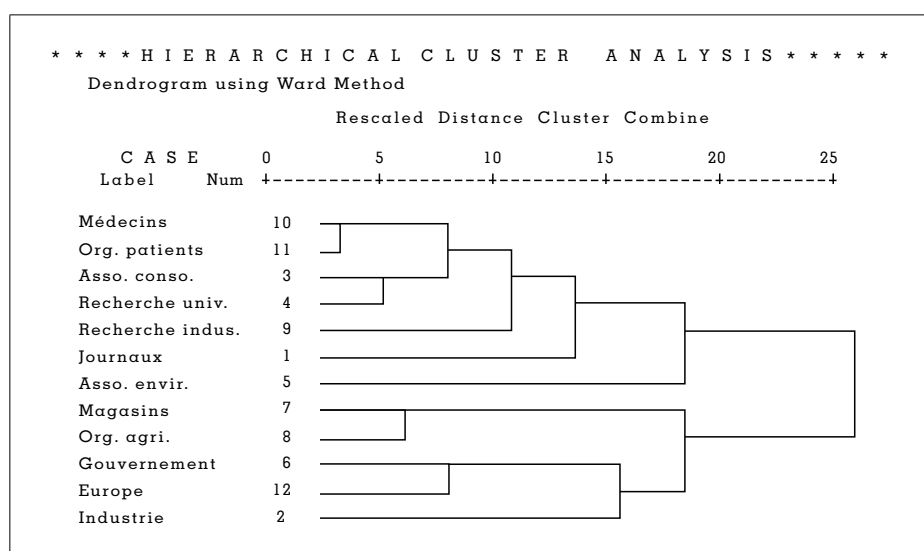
* * * * H I E R A R C H I C A L C L U S T E R A N A L Y S I S * * * * *
Dendrogram using Ward Method

Rescaled Distance Cluster Combine

| C A S E Label | Num | 0 | 5 | 10 | 15 | 20 | 25 |
|---|---|---|---|---|---|---|---|
| Médecins | 10 | | | | | | |
| Org. patients | 11 | | | | | | |
| Asso. conso. | 3 | | | | | | |
| Recherche univ. | 4 | | | | | | |
| Recherche indus. | 9 | | | | | | |
| Journaux | 1 | | | | | | |
| Asso. envir. | 5 | | | | | | |
| Magasins | 7 | | | | | | |
| Org. agri. | 8 | | | | | | |
| Gouvernement | 6 | | | | | | |
| Europe | 12 | | | | | | |
| Industrie | 2 | | | | | | |